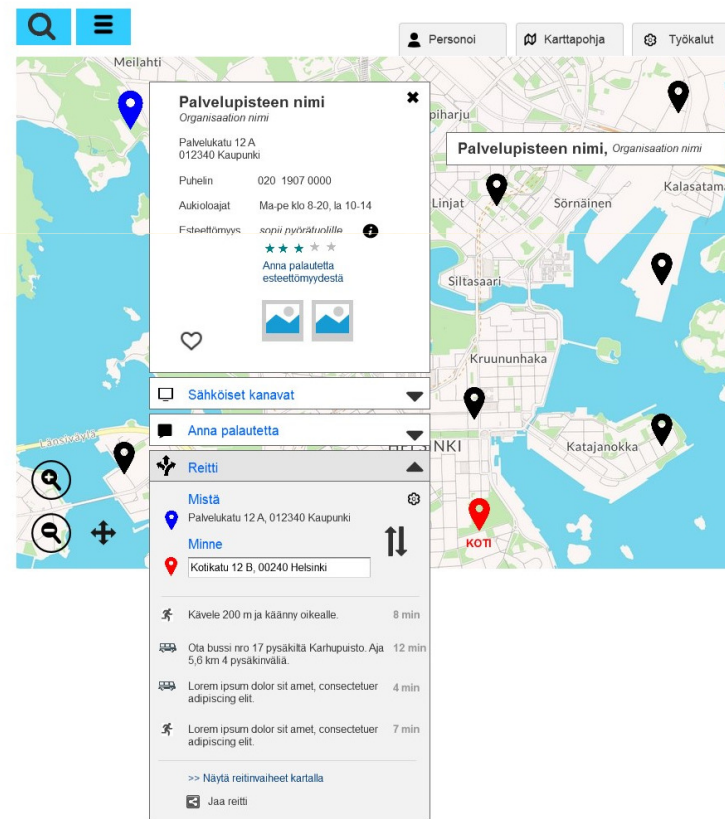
Personoi
Karttapohja
Työkalut

Meilahti
piharju
Linjat
Sörnäinen
Kalasatama
Siltasaari
Kruununhaka
Katajanokka
Lauttasaari
HELSINKI
KOTI

Palvelupisteen nimi, Organisaation nimi

Palvelupisteen nimi
Organisaation nimi

Palvelukatu 12 A
012340 Kaupunki

Puhelin 020 1907 0000
Aukioloajat Ma-pe klo 8-20, la 10-14
Esteettömyys sopii pyörätuolille

Anna palautetta esteettömyydestä

Sähköiset kanavat
Anna palautetta
Reitti

Mistä
Palvelukatu 12 A, 012340 Kaupunki
Minne
Kotikatu 12 B, 00240 Helsinki

Kävele 200 m ja käänny oikealle. 8 min
Ota bussi nro 17 pysäkiltä Karhupuisto. Aja 5,6 km 4 pysäkinväliä. 12 min
Lorem ipsum dolor sit amet, consectetuer adipiscing elit. 4 min
Lorem ipsum dolor sit amet, consectetuer adipiscing elit. 7 min

>> Näytä reitinvaiheet kartalla
Jaa reitti